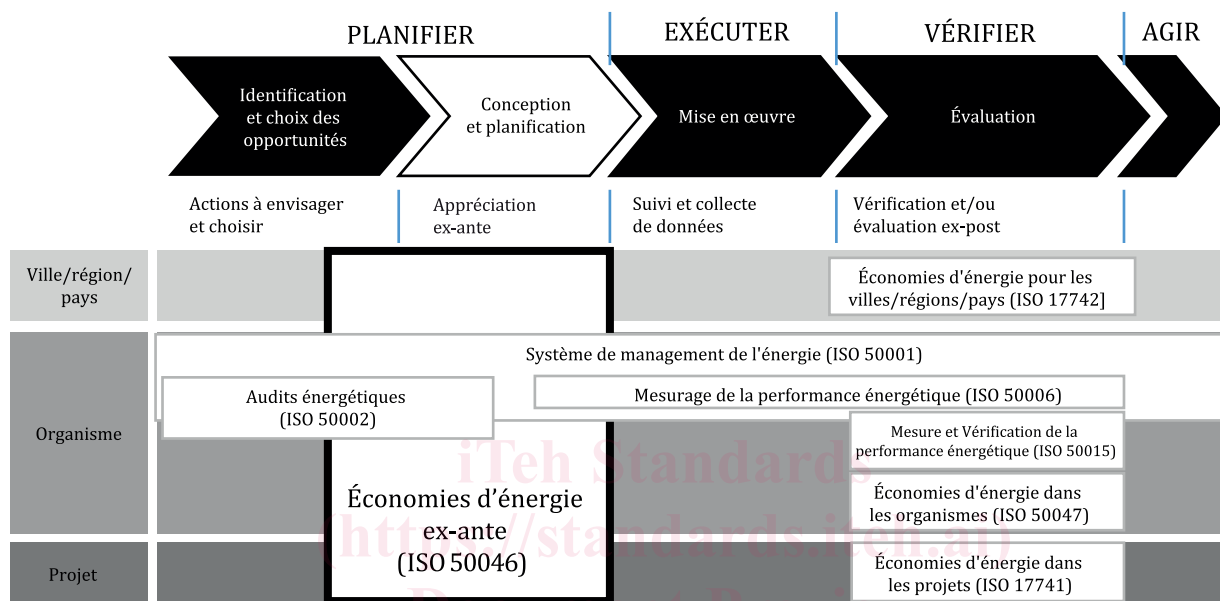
PLANIFIER

EXÉCUTER

VÉRIFIER

AGIR

Identification et choix des opportunités

Conception et planification

Mise en œuvre

Évaluation

Actions à envisager et choisir

Appréciation ex-ante

Suivi et collecte de données

Vérification et/ou évaluation ex-post

Ville/région/ pays

Économies d'énergie pour les villes/régions/pays (ISO 17742)

Organisme

Système de management de l'énergie (ISO 50001)

Audits énergétiques (ISO 50002)

Mesurage de la performance énergétique (ISO 50006)

Mesure et Vérification de la performance énergétique (ISO 50015)

Économies d'énergie dans les organismes (ISO 50047)

Économies d'énergie ex-ante (ISO 50046)

Projet

Économies d'énergie dans les projets (ISO 17741)

iTeh Standards (https://standards.iteh.ai)